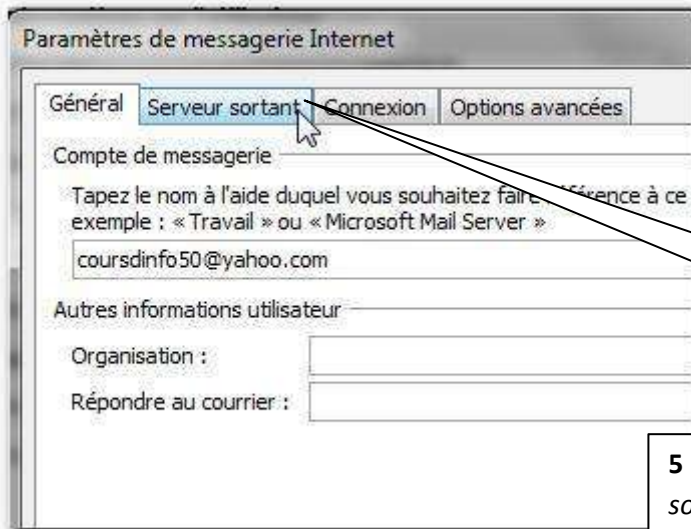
Paramètres de messagerie Internet

Général | Serveur sortant | Connexion | Options avancées

Compte de messagerie

Tapez le nom à l'aide duquel vous souhaitez faire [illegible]férence à ce exemple : « Travail » ou « Microsoft Mail Server »

coursdinfo50@yahoo.com

Autres informations utilisateur

Organisation :

Répondre au courrier :

5

so